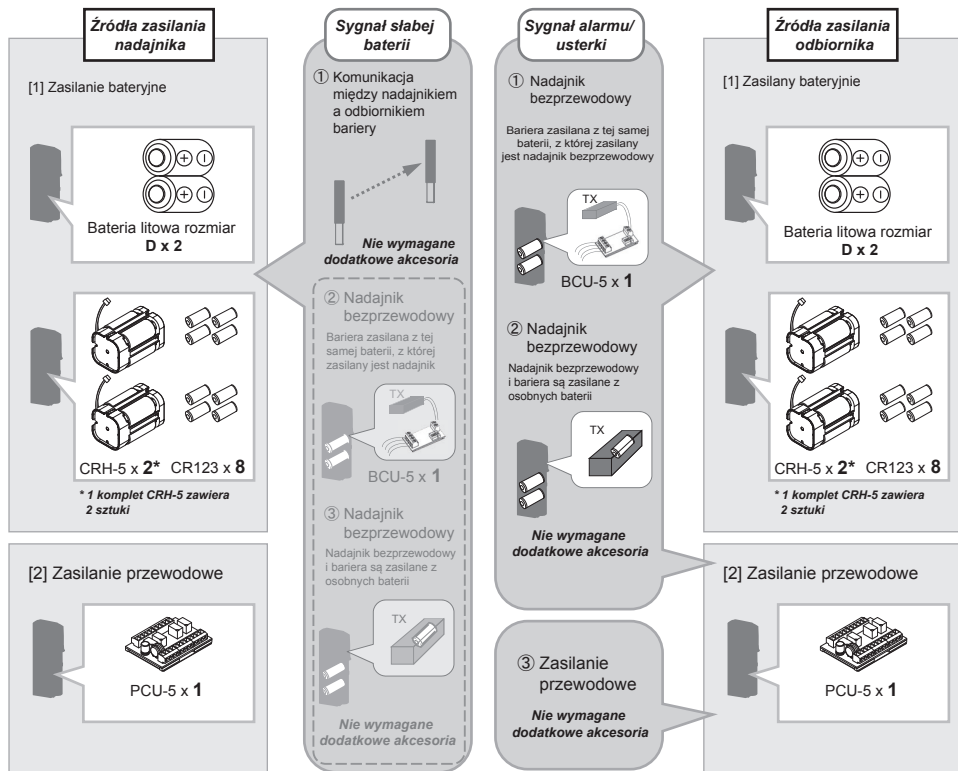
Źródła zasilania nadajnika

[1] Zasilanie bateryjne

Bateria litowa rozmiar **D x 2**

CRH-5 x **2*** CR123 x **8**

*** 1 komplet CRH-5 zawiera 2 sztuki**

[2] Zasilanie przewodowe

PCU-5 x **1**

Sygnał słabej baterii

① Komunikacja między nadajnikiem a odbiornikiem bariery

**Nie wymagane dodatkowe akcesoria**

② Nadajnik bezprzewodowy

Bariera zasilana z tej samej baterii, z której zasilany jest nadajnik

TX

BCU-5 x **1**

③ Nadajnik bezprzewodowy

Nadajnik bezprzewodowy i bariera są zasilane z osobnych baterii

TX

**Nie wymagane dodatkowe akcesoria**

Sygnał alarmu/ usterki

① Nadajnik bezprzewodowy

Bariera zasilana z tej samej baterii, z której zasilany jest nadajnik bezprzewodowy

TX

BCU-5 x **1**

② Nadajnik bezprzewodowy

Nadajnik bezprzewodowy i bariera są zasilane z osobnych baterii

TX

**Nie wymagane dodatkowe akcesoria**

③ Zasilanie przewodowe

**Nie wymagane dodatkowe akcesoria**

Źródła zasilania odbiornika

[1] Zasilany bateryjnie

Bateria litowa rozmiar **D x 2**

CRH-5 x **2*** CR123 x **8**

*** 1 komplet CRH-5 zawiera 2 sztuki**

[2] Zasilanie przewodowe

PCU-5 x **1**